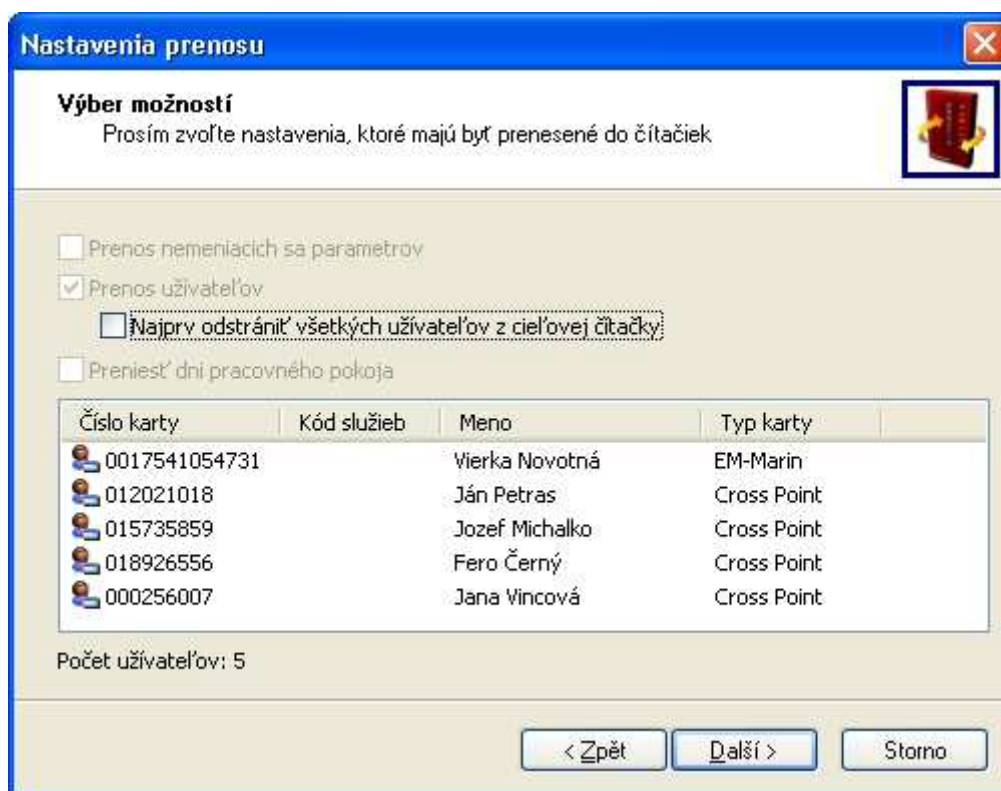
Nastavenia prenosu

Výber možností
Prosím zvoľte nastavenia, ktoré majú byť prenesené do čítačiek

Prenos nemeniacich sa parametrov
Prenos užívateľov
Najprv odstrániť všetkých užívateľov z cieľovej čítačky
Preniesť dni pracovného pokoja

| Číslo karty | Kód služieb | Meno | Typ karty |
|---|---|---|---|
| 0017541054731 | | Vierka Novotná | EM-Marin |
| 012021018 | | Ján Petras | Cross Point |
| 015735859 | | Jozef Michalko | Cross Point |
| 018926556 | | Fero Černý | Cross Point |
| 000256007 | | Jana Vincová | Cross Point |

Počet užívateľov: 5

< Zpět
Další >
Storno